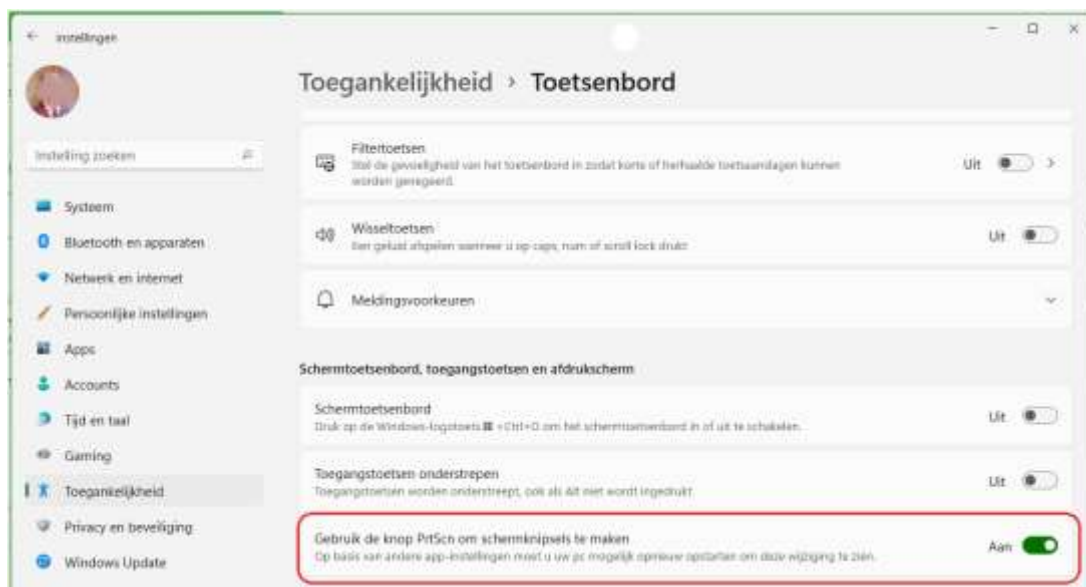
Instellingen

Instelling zoeken

Systeem
Bluetooth en apparaten
Netwerk en internet
Persoonlijke instellingen
Apps
Accounts
Tijd en taal
Gaming
Toegankelijkheid
Privacy en beveiliging
Windows Update

Toegankelijkheid › Toetsenbord

Filtertoetsen
Stel de gevoeligheid van het toetsenbord in zodat korte of herhaalde toetsaanslagen kunnen worden genegeerd.
Uit

Wisseltoetsen
Een geluid afspelen wanneer u op caps, num of scroll lock drukt
Uit

Meldingsvoorkeuren

Schermtoetsenbord, toegangstoetsen en afdrukscherm

Schermtoetsenbord
Druk op de Windows-logotoets + Ctrl + O om het schermtoetsenbord in of uit te schakelen.
Uit

Toegangstoetsen onderstrepen
Toegangstoetsen worden onderstreept, ook als Alt niet wordt ingedrukt
Uit

Gebruik de knop PrtScn om schermknipsels te maken
Op basis van andere app-instellingen moet u uw pc mogelijk opnieuw opstarten om deze wijziging te zien.
Aan